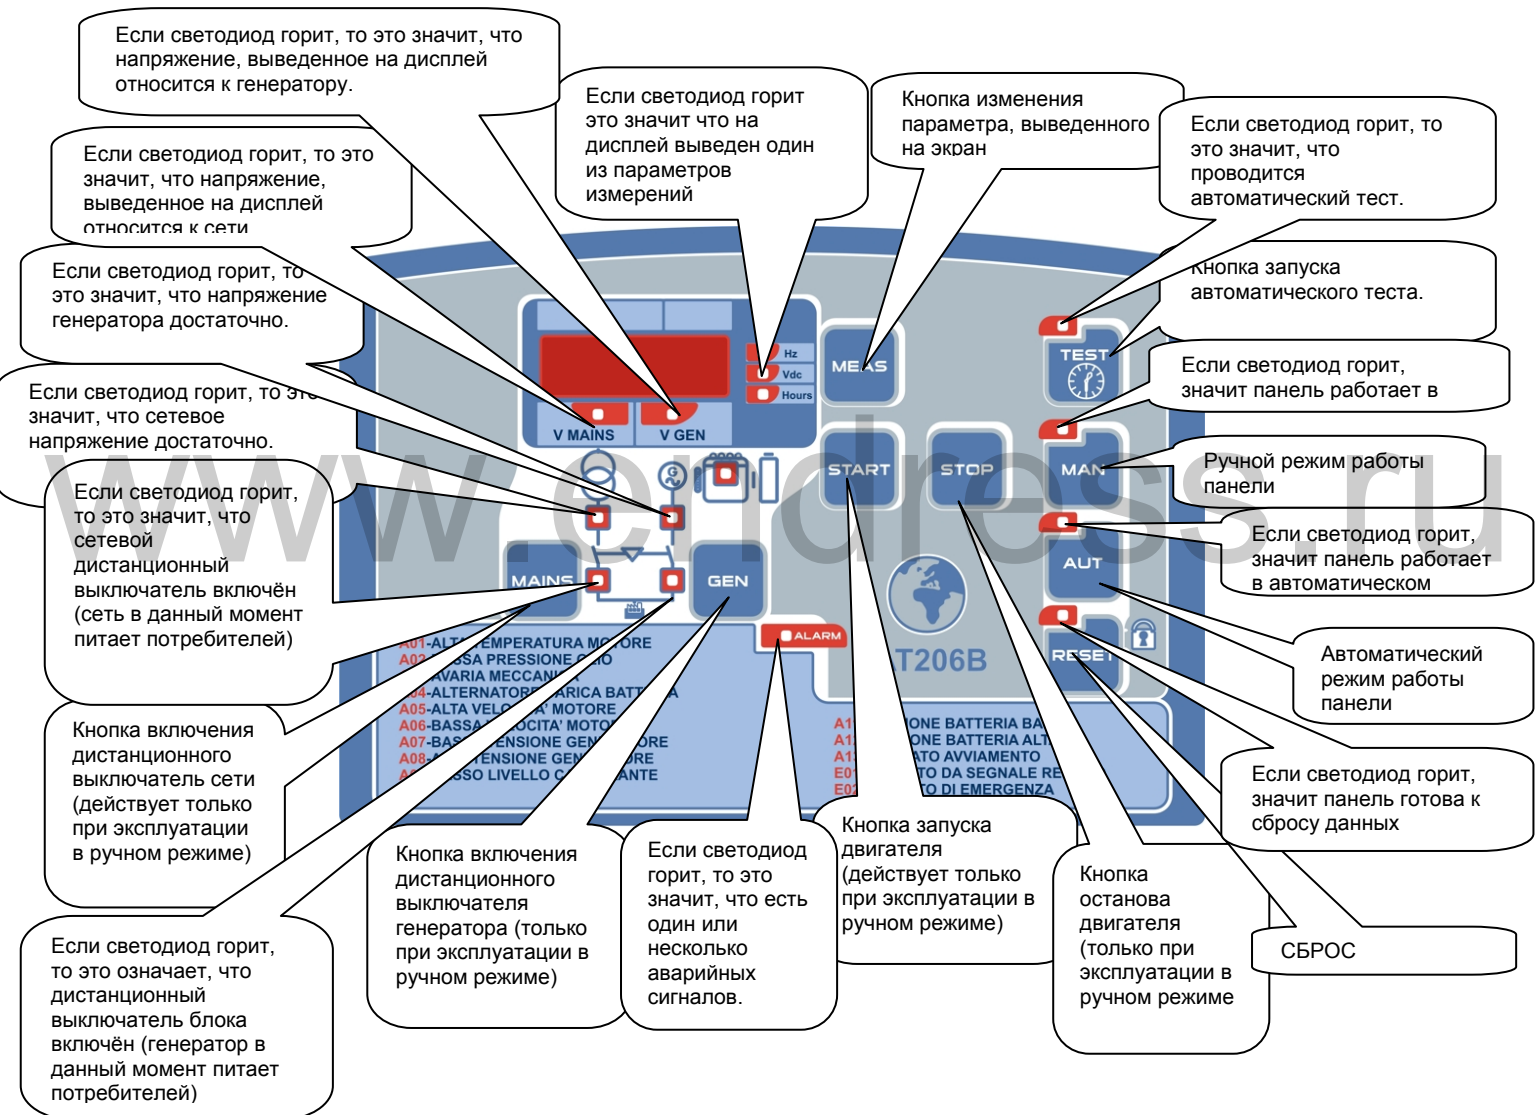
Если светодиод горит, то это значит, что напряжение, выведенное на дисплей относится к генератору.

Если светодиод горит это значит что на дисплей выведен один из параметров измерений

Кнопка изменения параметра, выведенного на экран

Если светодиод горит, то это значит, что проводится автоматический тест.

Если светодиод горит, то это значит, что напряжение, выведенное на дисплей относится к сети

Если светодиод горит, то это значит, что напряжение генератора достаточно.

Кнопка запуска автоматического теста.

Если светодиод горит, то это значит, что сетевое напряжение достаточно.

Если светодиод горит, значит панель работает в

Ручной режим работы панели

Если светодиод горит, то это значит, что сетевой дистанционный выключатель включён (сеть в данный момент питает потребителей)

Если светодиод горит, значит панель работает в автоматическом

Автоматический режим работы панели

Кнопка включения дистанционного выключатель сети (действует только при эксплуатации в ручном режиме)

Если светодиод горит, значит панель готова к сбросу данных

Кнопка запуска двигателя (действует только при эксплуатации в ручном режиме)

Кнопка включения дистанционного выключателя генератора (только при эксплуатации в ручном режиме)

Если светодиод горит, то это значит, что есть один или несколько аварийных сигналов.

Кнопка останова двигателя (только при эксплуатации в ручном режиме

СБРОС

Если светодиод горит, то это означает, что дистанционный выключатель блока включён (генератор в данный момент питает потребителей)

Hz
Vdc
Hours
V MAINS
V GEN
MEAS
TEST
START
STOP
MAN
AUT
MAINS
GEN
ALARM
RESET
T206B

A01-ALT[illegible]EMPERATURA MO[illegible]ORE
A02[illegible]SSA PRESSIONE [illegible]IO
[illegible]AVARIA MECCAN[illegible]
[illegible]04-ALTERNATORE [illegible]ARICA BATT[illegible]A
A05-ALTA VELO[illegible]A' MOTORE
A06-BASSA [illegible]OCITA' MOTO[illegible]
A07-BAS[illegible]ENSIONE GEN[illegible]ORE
A08-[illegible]ENSIONE GEN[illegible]ORE
A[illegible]SSO LIVELLO C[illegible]ANTE

A1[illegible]ONE BATTERIA BA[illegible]
A1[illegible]ONE BATTERIA ALT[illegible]
A1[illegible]ATO AVVIAMENTO
E0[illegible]TO DA SEGNALE RE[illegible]
E0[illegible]TO DI EMERGENZA

www.endress.ru